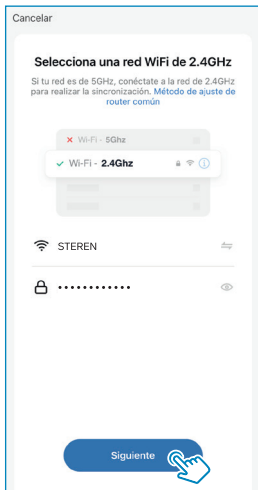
Cancelar

Selecciona una red WiFi de 2.4GHz

Si tu red es de 5GHz, conéctate a la red de 2.4GHz para realizar la sincronización. Método de ajuste de router común

Wi-Fi - 5Ghz

Wi-Fi - 2.4Ghz

STEREN

••••••••••••

Siguiente